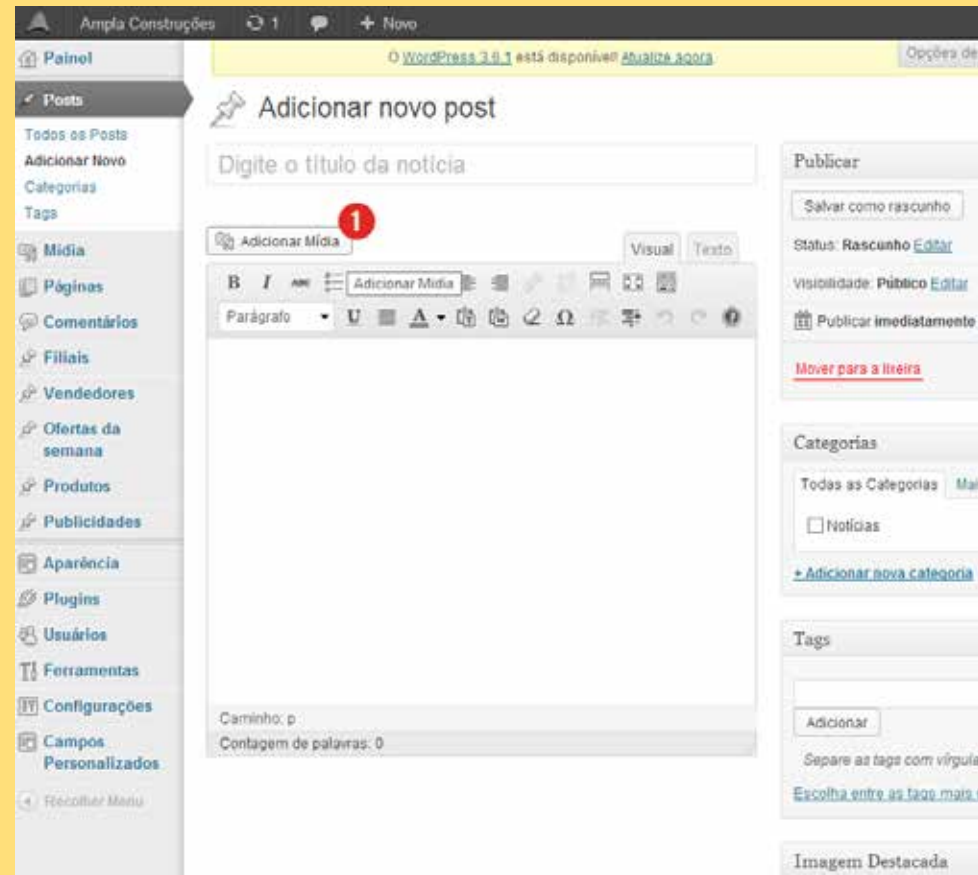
Ampla Construções 1 + Novo

O WordPress 3.6.1 está disponível! Atualize agora. Opções de

Painel
Posts
Todos os Posts
Adicionar Novo
Categorias
Tags
Mídia
Páginas
Comentários
Filiais
Vendedores
Ofertas da semana
Produtos
Publicidades
Aparência
Plugins
Usuários
Ferramentas
Configurações
Campos Personalizados
Recolher Menu

Adicionar novo post

Digite o título da notícia

1
Adicionar Mídia
Visual Texto
B I ABC Adicionar Mídia
Parágrafo U A Ω

Caminho: p
Contagem de palavras: 0

Publicar
Salvar como rascunho
Status: Rascunho Editar
Visibilidade: Público Editar
Publicar imediatamente
Mover para a lixeira

Categorias
Todas as Categorias Mai
Notícias
+ Adicionar nova categoria

Tags
Adicionar
Separe as tags com vírgula
Escolha entre as tags mais

Imagem Destacada